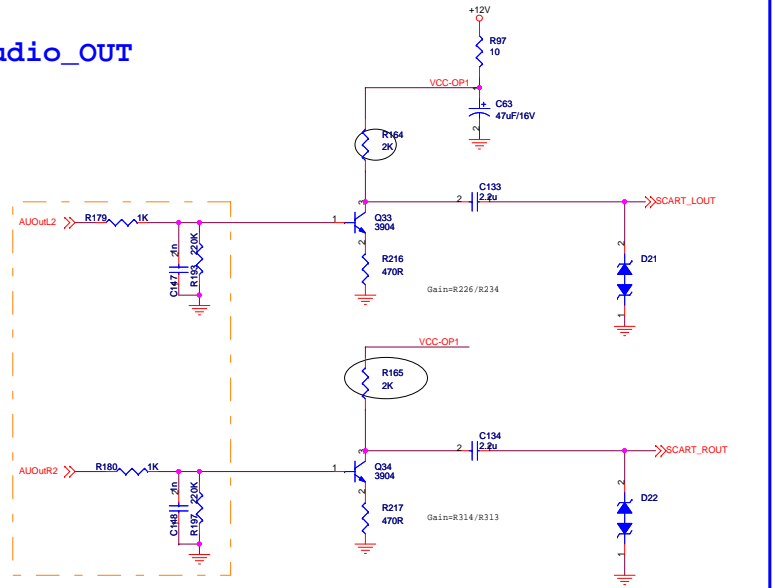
udio_OUT

+12V

R97
10

VCC-OP1

C63
47uF/16V

R164
2K

C133
2.2u

SCART_LOUT

AUOutL2

R179
1K

Q33
3904

2n
C147

220K
R193

R216
470R

D21

Gain=R226/R234

VCC-OP1

R165
2K

C134
2.2u

SCART_ROUT

AUOutR2

R180
1K

Q34
3904

2n
C148

220K
R197

R217
470R

D22

Gain=R314/R313